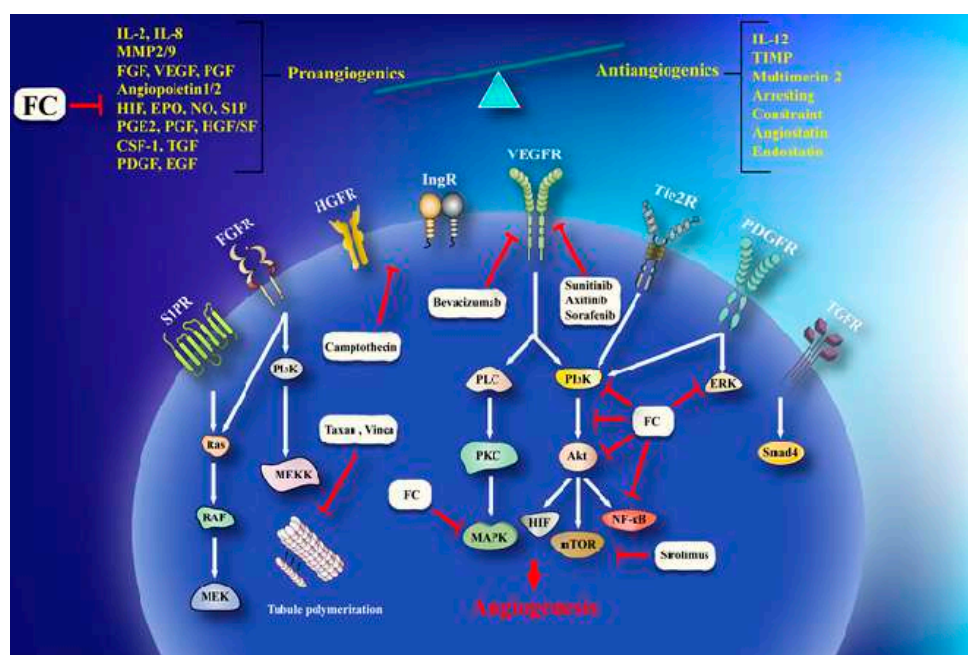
FC

IL-2, IL-8
MMP2/9
FGF, VEGF, FGF
Angiopoietin1/2
HIF, EPO, NO, S1P
PGE2, PGF, HGF/SF
CSF-1, TGF
PDGF, EGF

Proangiogenics

Antiangiogenics

IL-12
TIMP
Multimerin-2
Arresting
Constraint
Angiostatin
Endostatin

VEGFR
IngR
HGFR
FGFR
S1PR
Tie2R
PDGFR
TGFR

Bevacizumab

Sunitinib
Axitinib
Sorafenib

Camptothecin

PI3K
PLC
PI3K
ERK
FC
Ras
Taxas , Vinca
MEKK
PKC
Akt
Smad4
RAF
FC
HIF
MAPK
mTOR
NF-κB
Sirolimus
MEK
Tubule polymerization
Angiogenesis